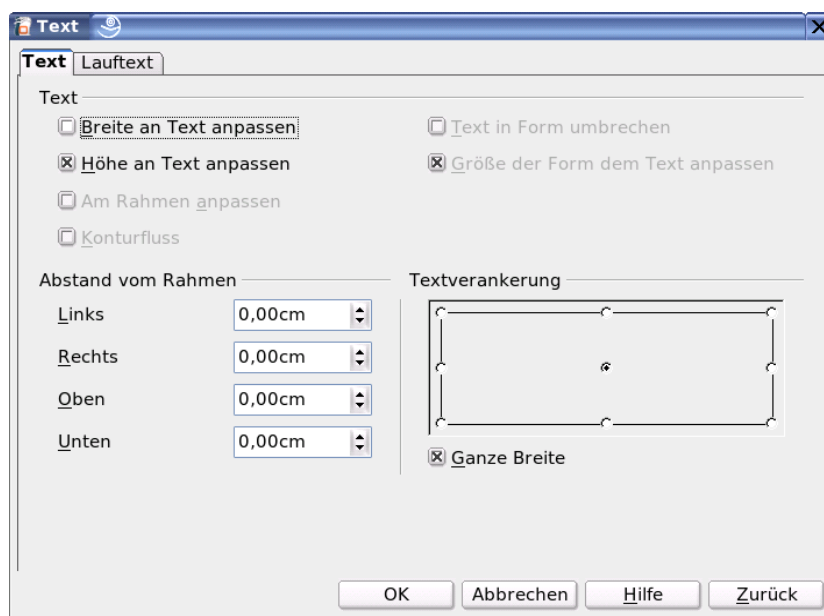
Text

Text | Lauftext

Text

Breite an Text anpassen

Text in Form umbrechen

Höhe an Text anpassen

Größe der Form dem Text anpassen

Am Rahmen anpassen

Konturfluss

Abstand vom Rahmen

Links 0,00cm

Rechts 0,00cm

Oben 0,00cm

Unten 0,00cm

Textverankerung

Ganze Breite

OK | Abbrechen | Hilfe | Zurück